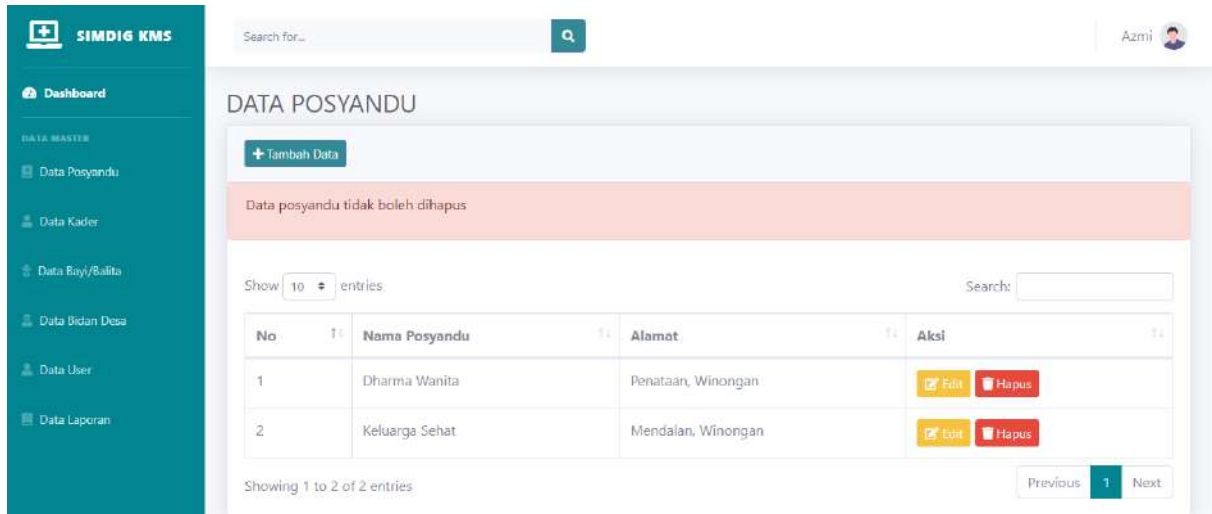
SIMDIG KMS

Dashboard

DATA MASTER

Data Posyandu

Data Kader

Data Bayi/Balita

Data Bidan Desa

Data User

Data Laporan

Search for...

Azmi

DATA POSYANDU

+ Tambah Data

Data posyandu tidak boleh dihapus

Show 10 entries

Search:

| No | Nama Posyandu | Alamat | Aksi |
|---|---|---|---|
| 1 | Dharma Wanita | Penataan, Winongan | Edit Hapus |
| 2 | Keluarga Sehat | Mendalan, Winongan | Edit Hapus |

Showing 1 to 2 of 2 entries

Previous 1 Next